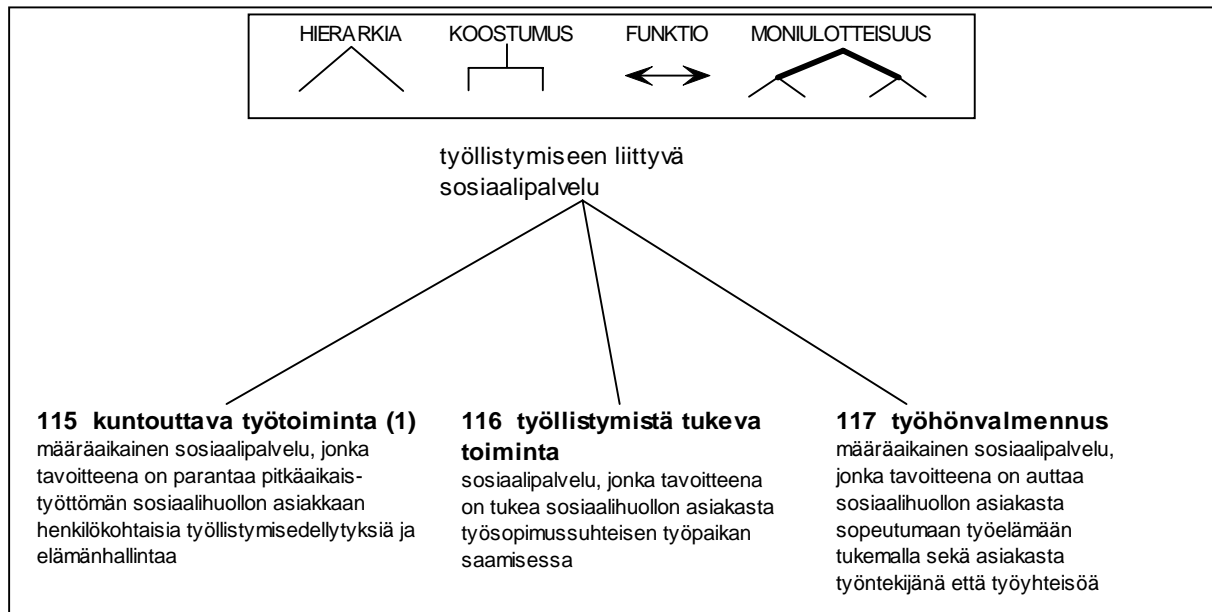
HIERARKIA KOOSTUMUS FUNKTIO MONIULOTTEISUUS

työllistymiseen liittyvä sosiaalipalvelu

**115 kuntouttava työtoiminta (1)**
määräaikainen sosiaalipalvelu, jonka tavoitteena on parantaa pitkäaikaistyöttömän sosiaalihuollon asiakkaan henkilökohtaisia työllistymisedellytyksiä ja elämänhallintaa

**116 työllistymistä tukeva toiminta**
sosiaalipalvelu, jonka tavoitteena on tukea sosiaalihuollon asiakasta työsopimussuhteisen työpaikan saamisessa

**117 työhönvalmennus**
määräaikainen sosiaalipalvelu, jonka tavoitteena on auttaa sosiaalihuollon asiakasta sopeutumaan työelämään tukemalla sekä asiakasta työntekijänä että työyhteisöä